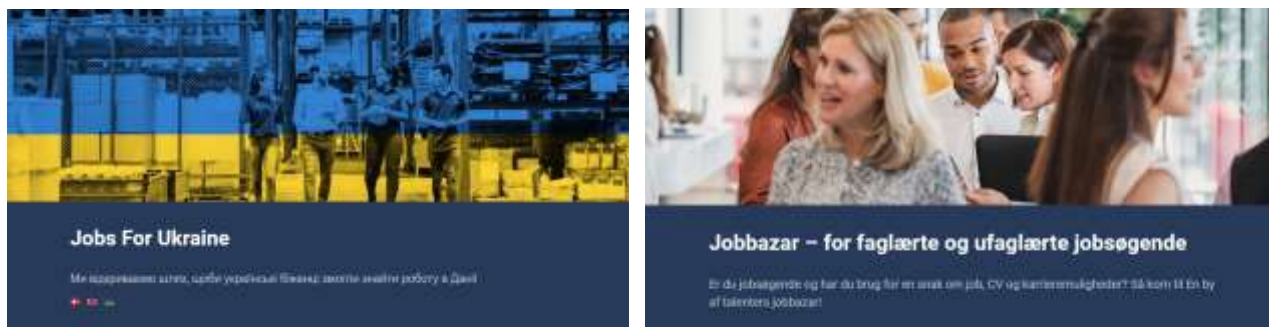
Jobs For Ukraine

Ми відкриваємо шлях, щоби українські біженці змогли знайти роботу в Данії

Jobbazar – for faglærte og ufaglærte jobsøgende

Er du jobsøgende og har du brug for en snak om job, CV og karrieremuligheder? Så kom til En by af talenters jobbazar!